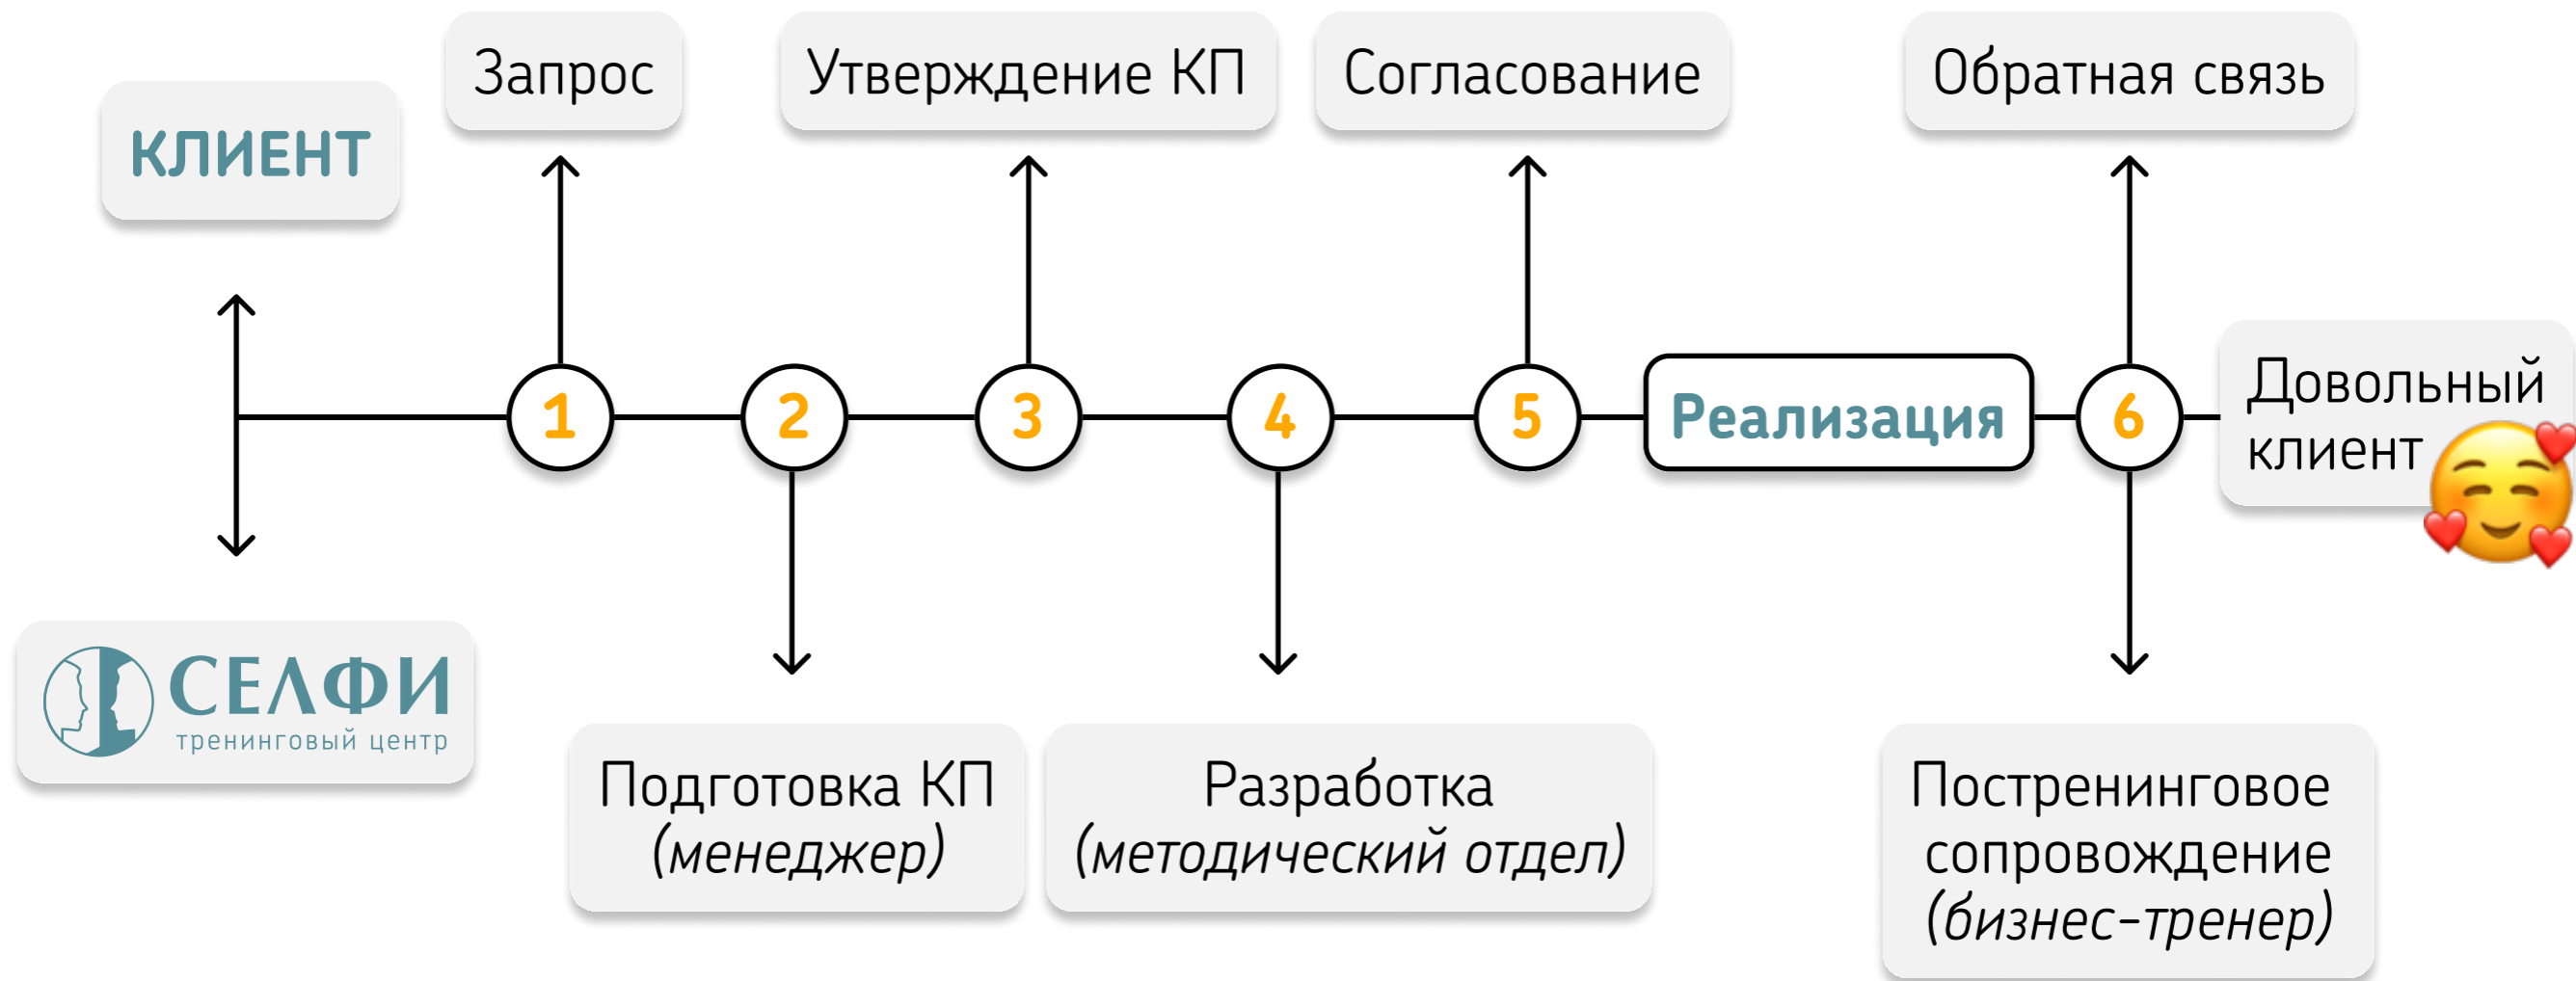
КЛИЕНТ

Запрос

Утверждение КП

Согласование

Обратная связь

1

2

3

4

5

Реализация

6

Довольный клиент

СЕЛФИ
тренинговый центр

Подготовка КП
(менеджер)

Разработка
(методический отдел)

Постренинговое сопровождение
(бизнес-тренер)